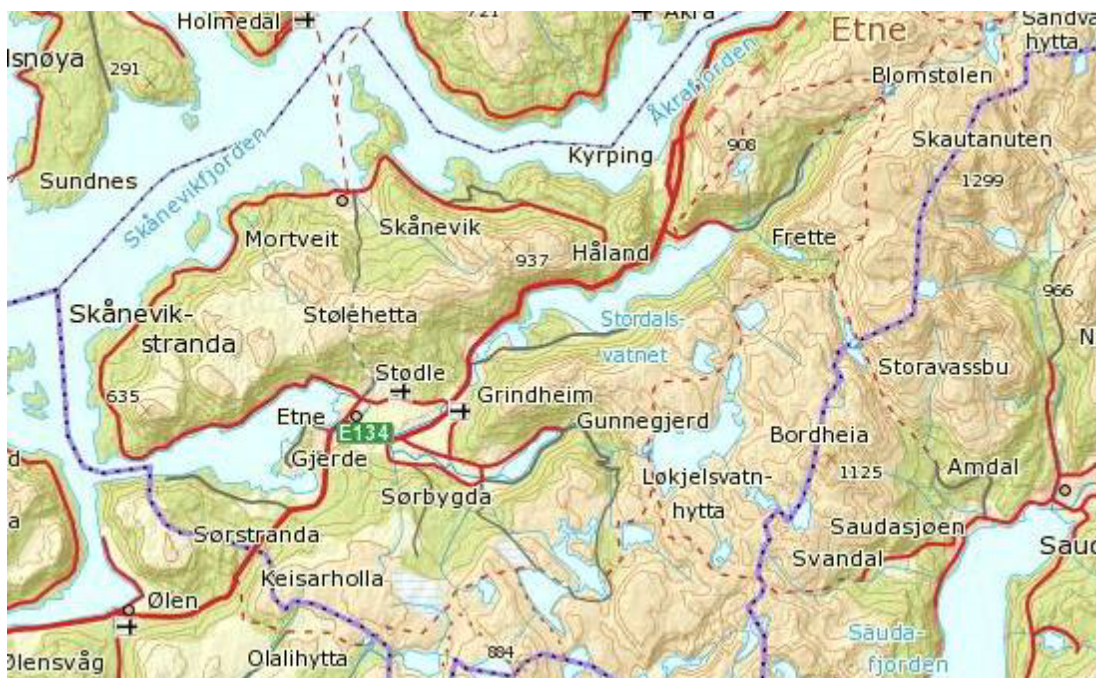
Holmedal
721
Akra
Etne
Sandva hytta
Isnøya
291
Blomstølen
Åkrafjorden
908
Skautanuten
Kyrping
Sundnes
Skånevikfjorden
1299
Mortveit
Skånevik
Håland
Frette
937
966
Skånevik-stranda
Stølehetta
Stordals-vatnet
N
Storavassbu
Stødle
635
Grindheim
Etne
Gunnegjerd
E134
Bordheia
Gjerde
Amdal
Løkjelsvatn-hytta
1125
Sørbygda
Saudasjøen
Sørstranda
Saud
Svandal
Keisarholla
Ølen
Sauda-fjorden
Ølensvåg
Olalihytta
884